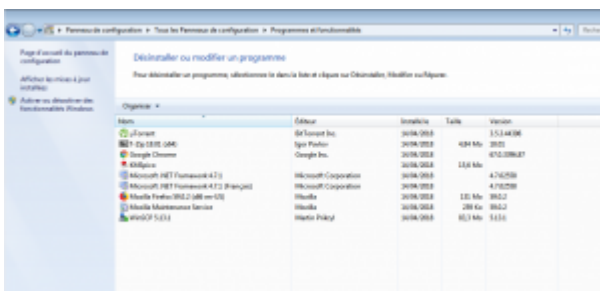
Panneau de configuration ▸ Tous les Panneaux de configuration ▸ Programmes et fonctionnalités

Page d'accueil du panneau de configuration

Afficher les mises à jour installées

Activer ou désactiver des fonctionnalités Windows

Désinstaller ou modifier un programme

Pour désinstaller un programme, sélectionnez-le dans la liste et cliquez sur Désinstaller, Modifier ou Réparer.

Organiser ▾

| Nom | Éditeur | Installé le | Taille | Version |
|---|---|---|---|---|
| µTorrent | BitTorrent Inc. | 14/04/2018 | | 3.5.3.44396 |
| 7-Zip 18.01 (x64) | Igor Pavlov | 14/04/2018 | 4,84 Mo | 18.01 |
| Google Chrome | Google Inc. | 14/04/2018 | | 67.0.3396.87 |
| IDMpice | | 14/04/2018 | 13,6 Mo | |
| Microsoft .NET Framework 4.7.1 | Microsoft Corporation | 14/04/2018 | | 4.7.02558 |
| Microsoft .NET Framework 4.7.1 (Français) | Microsoft Corporation | 14/04/2018 | | 4.7.02558 |
| Mozilla Firefox 59.0.2 (x86 en-US) | Mozilla | 14/04/2018 | 131 Mo | 59.0.2 |
| Mozilla Maintenance Service | Mozilla | 14/04/2018 | 239 Ko | 59.0.2 |
| WinSCP 5.13.1 | Martin Prikryl | 14/04/2018 | 30,3 Mo | 5.13.1 |